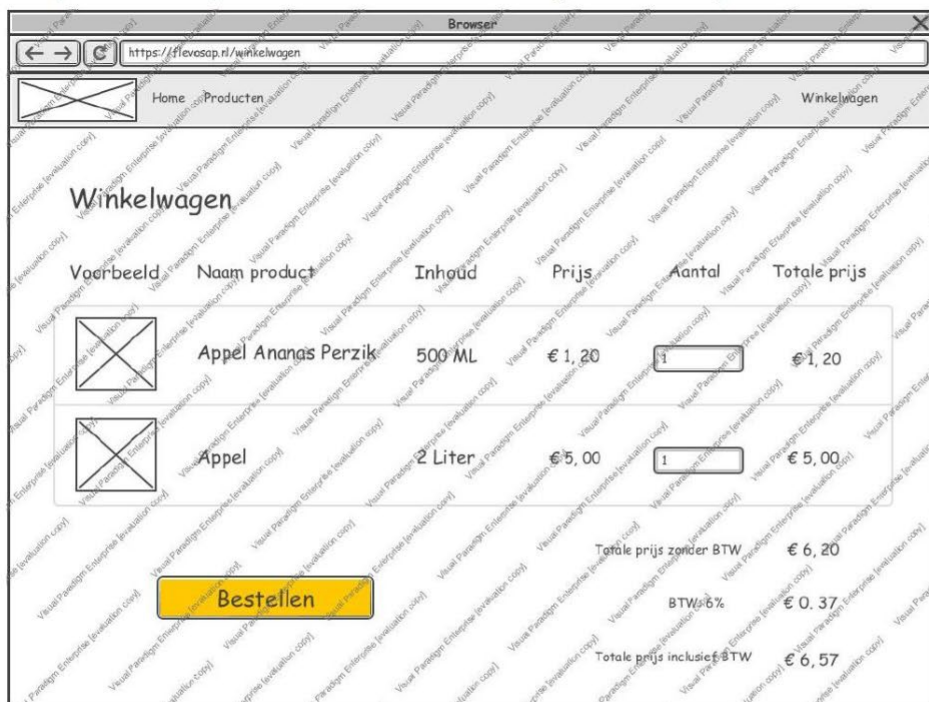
Browser

https://flevosap.nl/winkelwagen

Home Producten Winkelwagen

Winkelwagen

| Voorbeeld | Naam product | Inhoud | Prijs | Aantal | Totale prijs |
|---|---|---|---|---|---|
| | Appel Ananas Perzik | 500 ML | € 1, 20 | 1 | € 1, 20 |
| | Appel | 2 Liter | € 5, 00 | 1 | € 5, 00 |

Totale prijs zonder BTW € 6, 20

Bestellen

BTW 6% € 0. 37

Totale prijs inclusief BTW € 6, 57

Visual Paradigm Enterprise [evaluation copy]